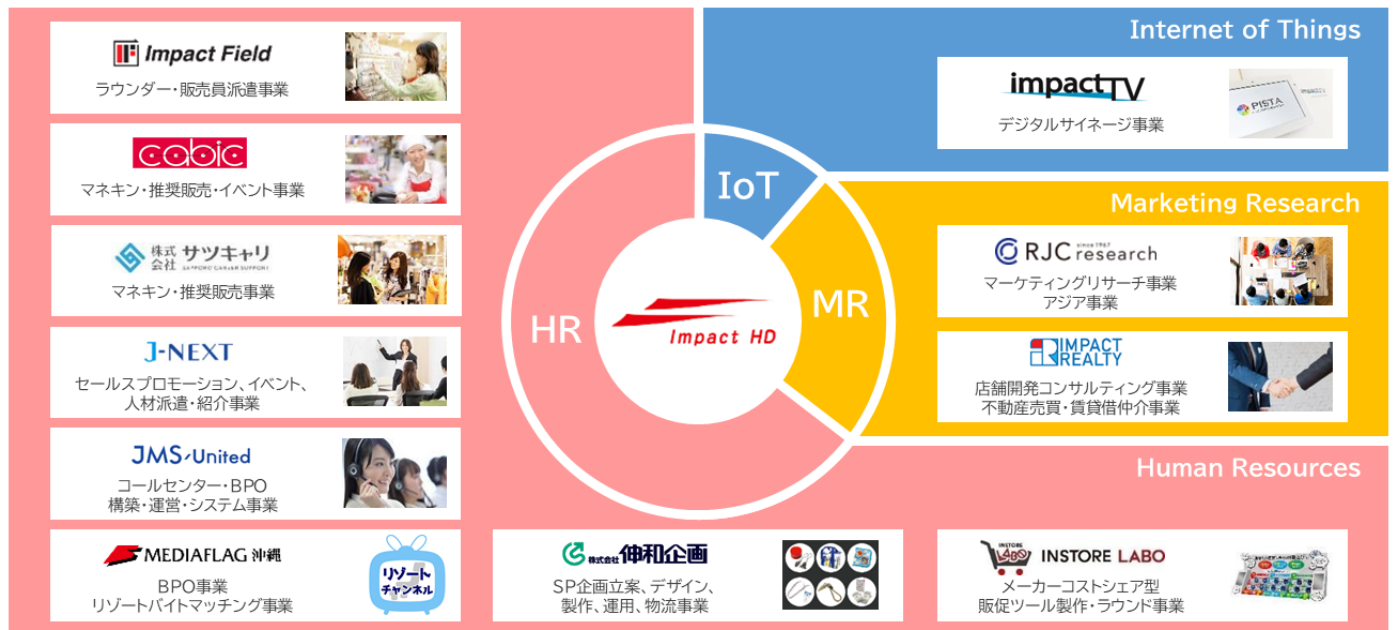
Impact Field
ラウンダー・販売員派遣事業

cabic
マネキン・推奨販売・イベント事業

株式会社 サツキャリ
SAPPORO CAREER SUPPORT
マネキン・推奨販売事業

J-NEXT
セールスプロモーション、イベント、人材派遣・紹介事業

JMS United
コールセンター・BPO構築・運営・システム事業

MEDIAFLAG 沖縄
BPO事業
リゾートバイトマッチング事業
リゾート チャンネル

Internet of Things
impactTV
デジタルサイネージ事業
PISTA

IoT
MR
HR
Impact HD

Marketing Research
RJC since 1967 research
マーケティングリサーチ事業
アジア事業

IMPACT REALTY
店舗開発コンサルティング事業
不動産売買・賃貸借仲介事業

Human Resources

株式会社 伸和企画
SP企画立案、デザイン、製作、運用、物流事業

INSTORE LABO
メーカーコストシェア型
販促ツール製作・ラウンド事業